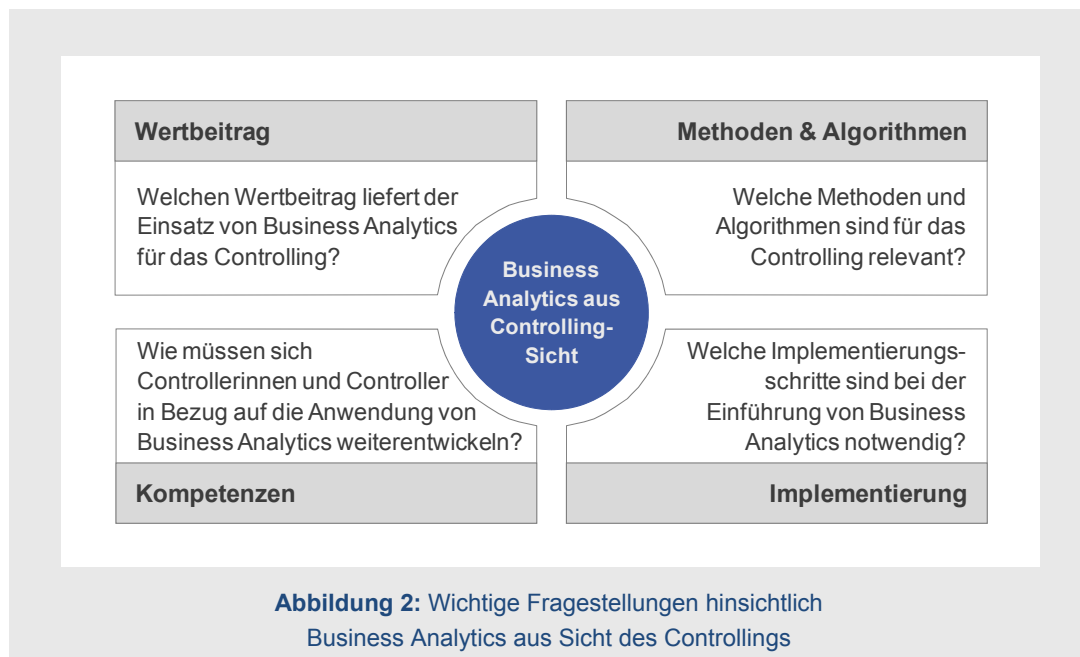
Wertbeitrag

Welchen Wertbeitrag liefert der Einsatz von Business Analytics für das Controlling?

Methoden & Algorithmen

Welche Methoden und Algorithmen sind für das Controlling relevant?

Business Analytics aus Controlling-Sicht

Wie müssen sich Controllerinnen und Controller in Bezug auf die Anwendung von Business Analytics weiterentwickeln?

Kompetenzen

Welche Implementierungsschritte sind bei der Einführung von Business Analytics notwendig?

Implementierung

**Abbildung 2:** Wichtige Fragestellungen hinsichtlich Business Analytics aus Sicht des Controllings